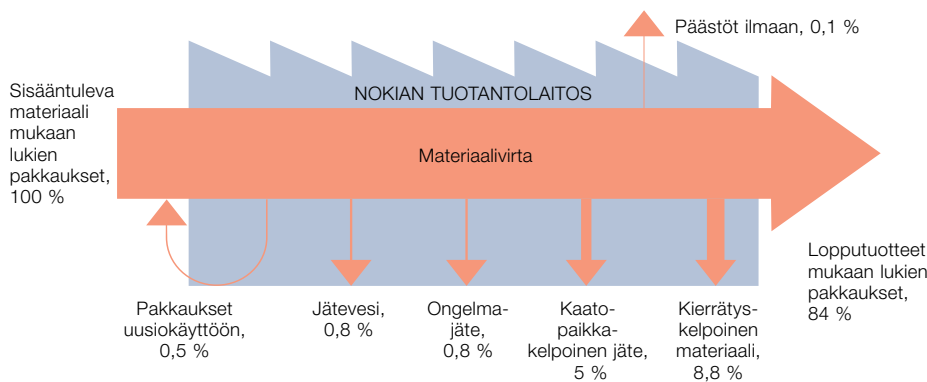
Päästöt ilmaan, 0,1 %

Sisääntuleva materiaali mukaan lukien pakkaukset, 100 %

NOKIAN TUOTANTOLAITOS

Materiaalivirta

Lopputuotteet mukaan lukien pakkaukset, 84 %

Pakkaukset uusiokäyttöön, 0,5 %

Jätevesi, 0,8 %

Ongelmajäte, 0,8 %

Kaatopaikkakelpoinen jäte, 5 %

Kierrätyskelpoinen materiaali, 8,8 %